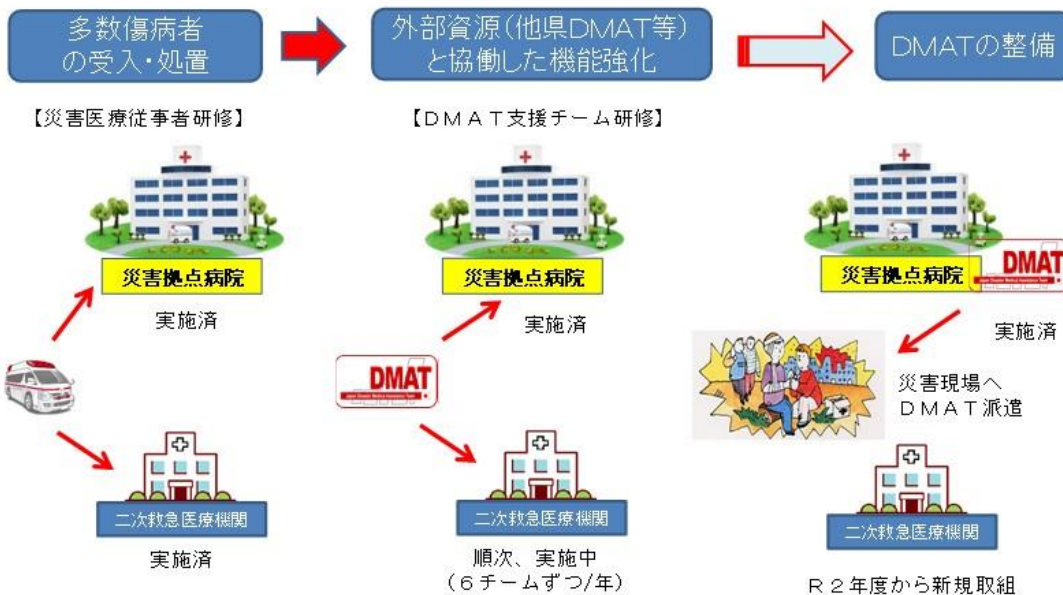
多数傷病者の受入・処置

外部資源(他県DMAT等)と協働した機能強化

DMATの整備

【災害医療従事者研修】

災害拠点病院

実施済

二次救急医療機関

実施済

【DMAT支援チーム研修】

災害拠点病院

実施済

DMAT

二次救急医療機関

順次、実施中
(6チームずつ/年)

災害拠点病院

DMAT

実施済

災害現場へ
DMAT派遣

二次救急医療機関

R2年度から新規取組